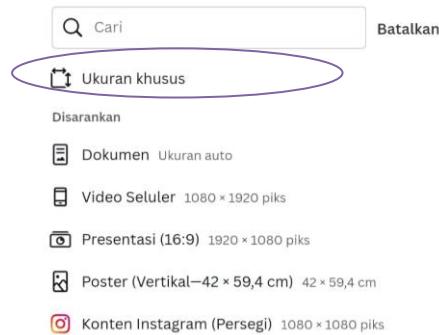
Cari

Batalkan

Ukuran khusus

Disarankan

Dokumen Ukuran auto

Video Seluler 1080 × 1920 piks

Presentasi (16:9) 1920 × 1080 piks

Poster (Vertikal—42 × 59,4 cm) 42 × 59,4 cm

Konten Instagram (Persegi) 1080 × 1080 piks